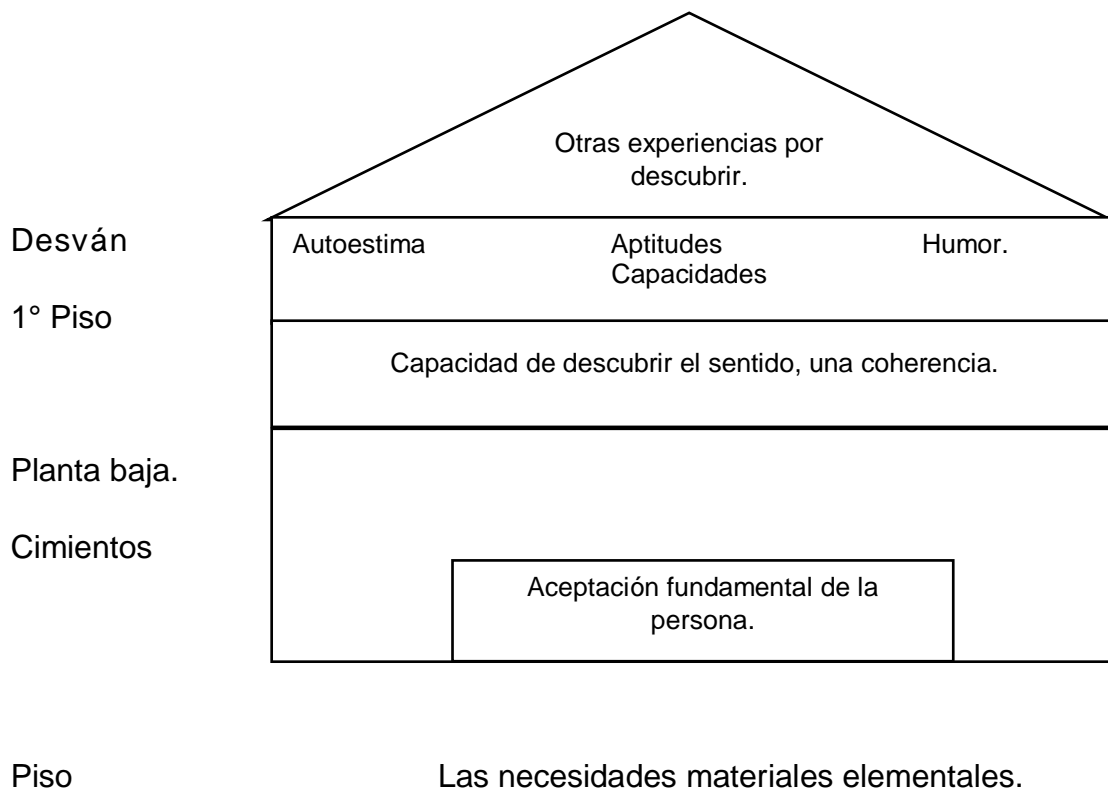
Otras experiencias por descubrir.

Desván

Autoestima

Aptitudes
Capacidades

Humor.

1° Piso

Capacidad de descubrir el sentido, una coherencia.

Planta baja.

Cimientos

Aceptación fundamental de la persona.

Piso

Las necesidades materiales elementales.